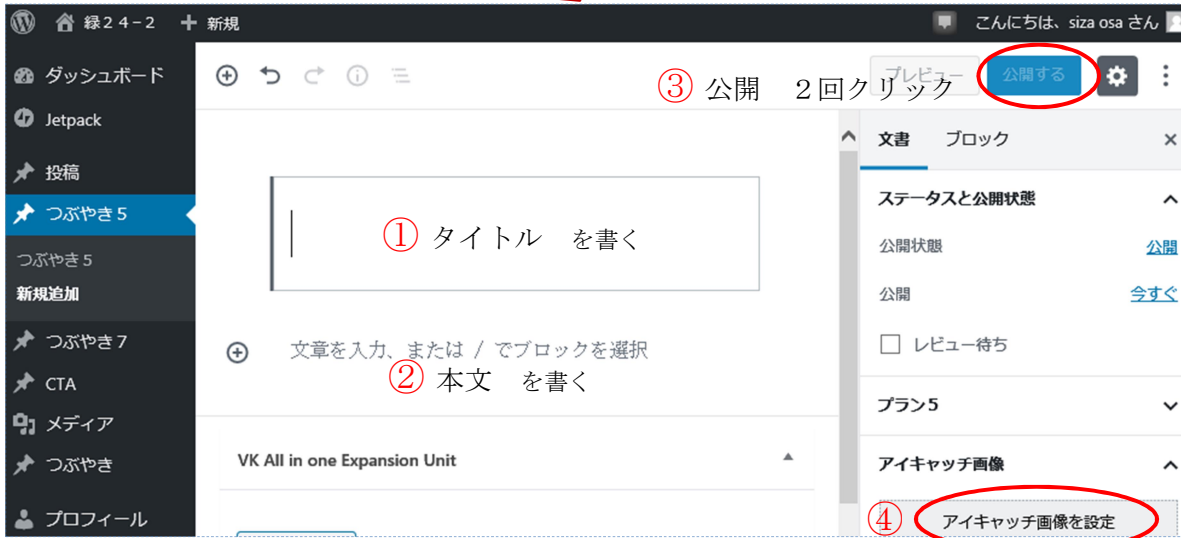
緑２４−２ ＋ 新規
こんにちは、siza osa さん

ダッシュボード
Jetpack
投稿
つぶやき５
つぶやき５
新規追加
つぶやき７
CTA
メディア
つぶやき
プロフィール

プレビュー
公開する
③ 公開　２回クリック

文書　ブロック
×

① タイトル　を書く

文章を入力、または / でブロックを選択
② 本文　を書く

VK All in one Expansion Unit

ステータスと公開状態
公開状態　公開
公開　今すぐ
レビュー待ち
プラン５
アイキャッチ画像
④ アイキャッチ画像を設定